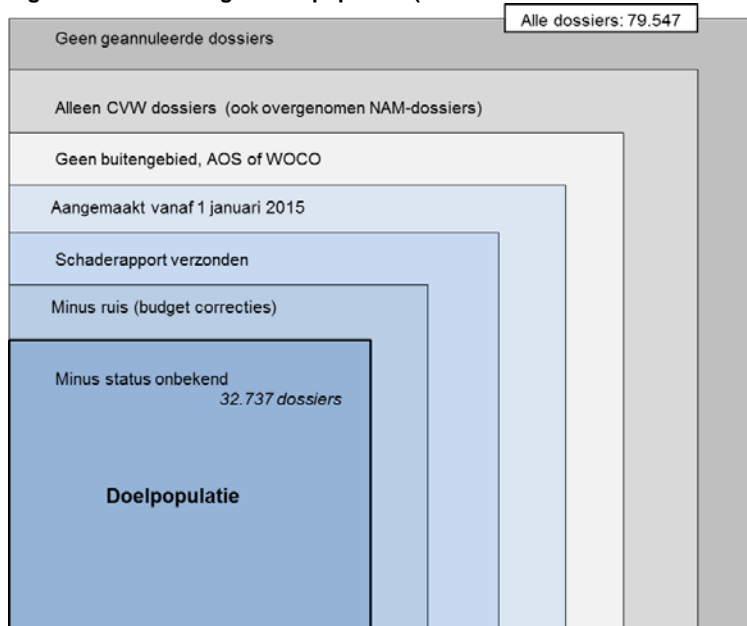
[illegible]

Alle dossiers: 79.547

Geen geannuleerde dossiers

Alleen CVW dossiers (ook overgenomen NAM-dossiers)

Geen buitengebied, AOS of WOCO

Aangemaakt vanaf 1 januari 2015

Schaderapport verzonden

Minus ruis (budget correcties)

Minus status onbekend

*32.737 dossiers*

**Doelpopulatie**